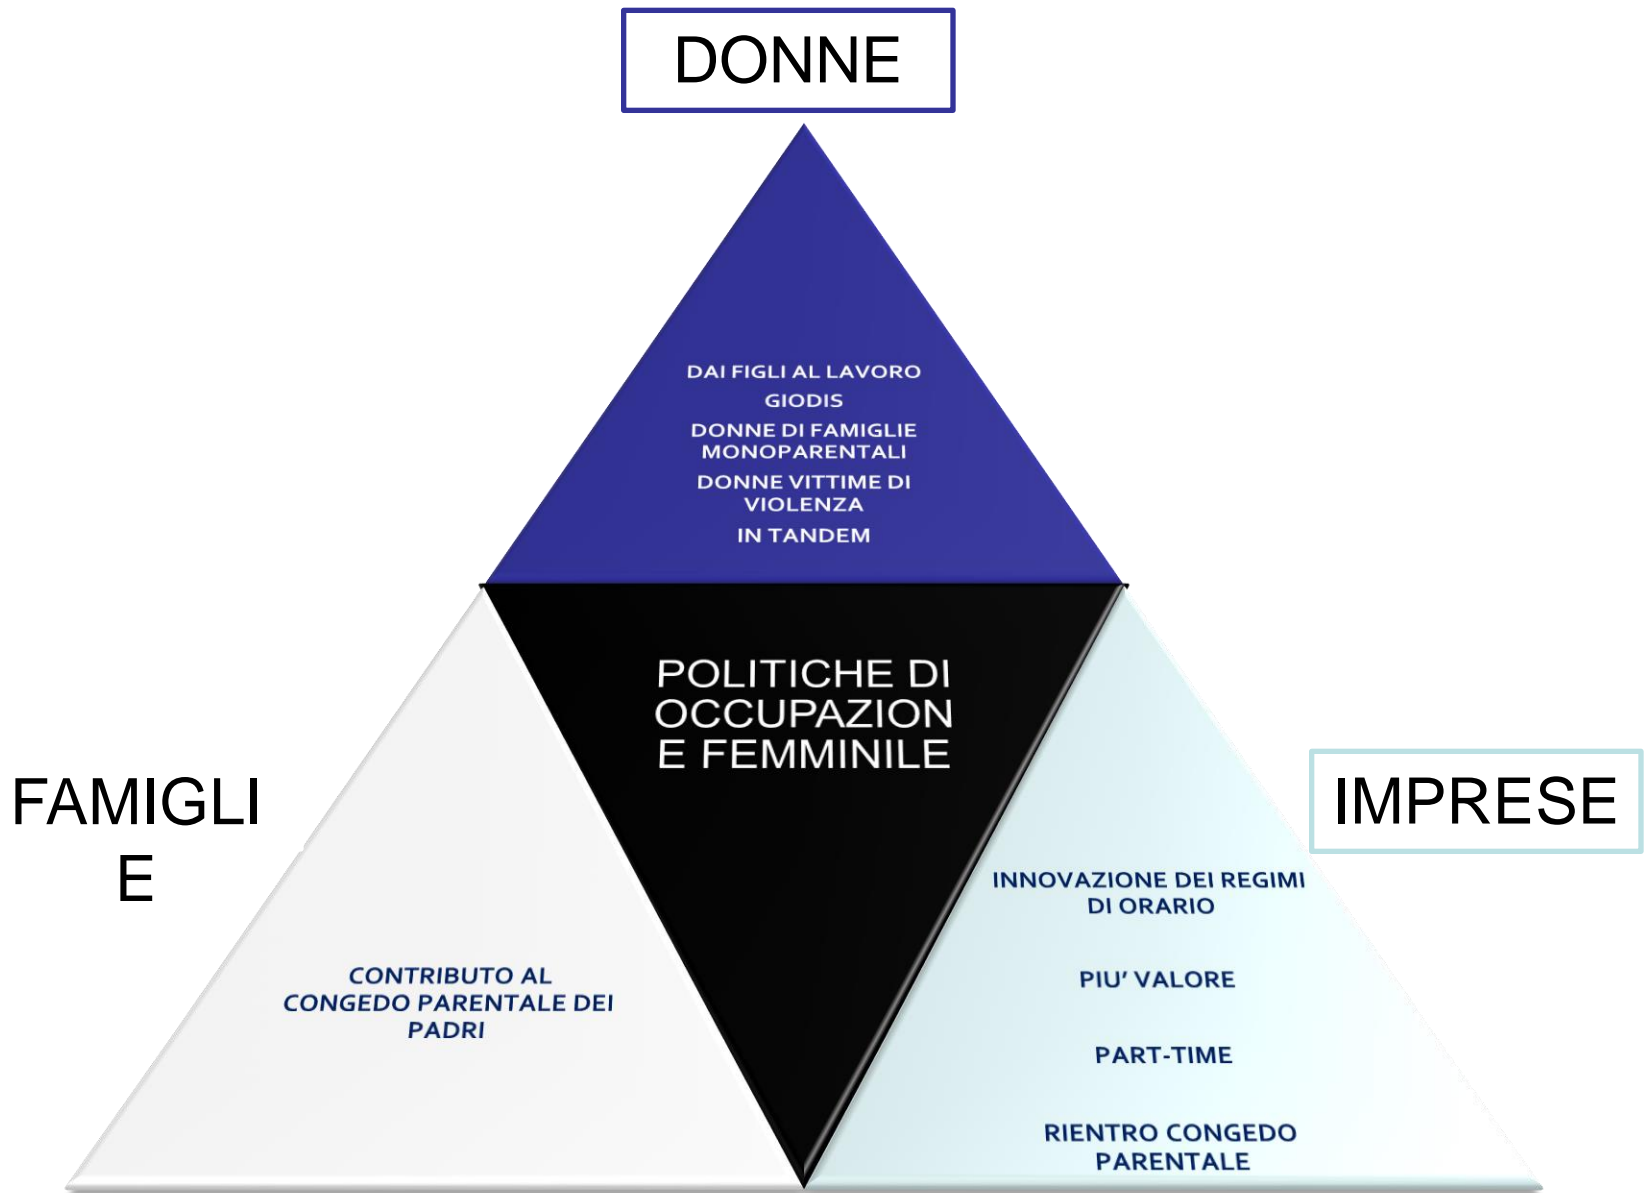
DONNE

DAI FIGLI AL LAVORO
GIODIS
DONNE DI FAMIGLIE MONOPARENTALI
DONNE VITTIME DI VIOLENZA
IN TANDEM

POLITICHE DI OCCUPAZION E FEMMINILE

FAMIGLI E

CONTRIBUTO AL CONGEDO PARENTALE DEI PADRI

IMPRESE

INNOVAZIONE DEI REGIMI DI ORARIO

PIU' VALORE

PART-TIME

RIENTRO CONGEDO PARENTALE